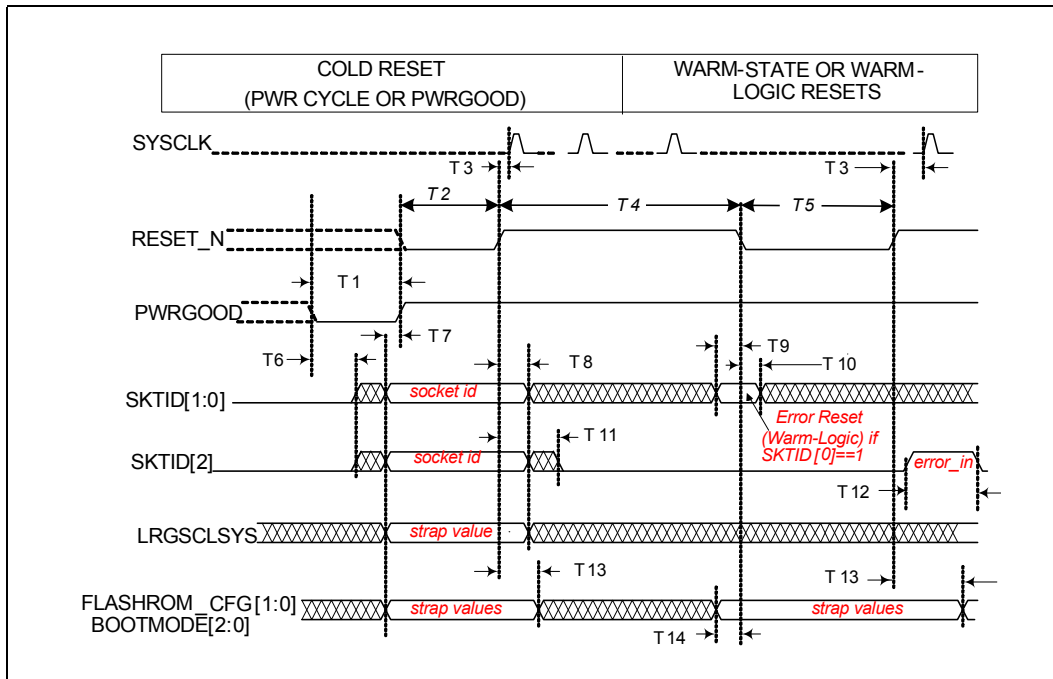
| COLD RESET (PWR CYCLE OR PWRGOOD) | WARM-STATE OR WARM-LOGIC RESETS |
|---|---|

SYSCLK
T 3
T 3
T 2
T 4
T 5
RESET_N
T 1
PWRGOOD
T 7
T 6
T 8
T 9
T 10
SKTID[1:0]
socket id
Error Reset (Warm-Logic) if SKTID [0]==1
T 11
SKTID[2]
socket id
error_in
T 12
LRGSCLSYS
strap value
T 13
T 13
FLASHROM _CFG [1:0]
BOOTMODE[2:0]
strap values
strap values
T 14